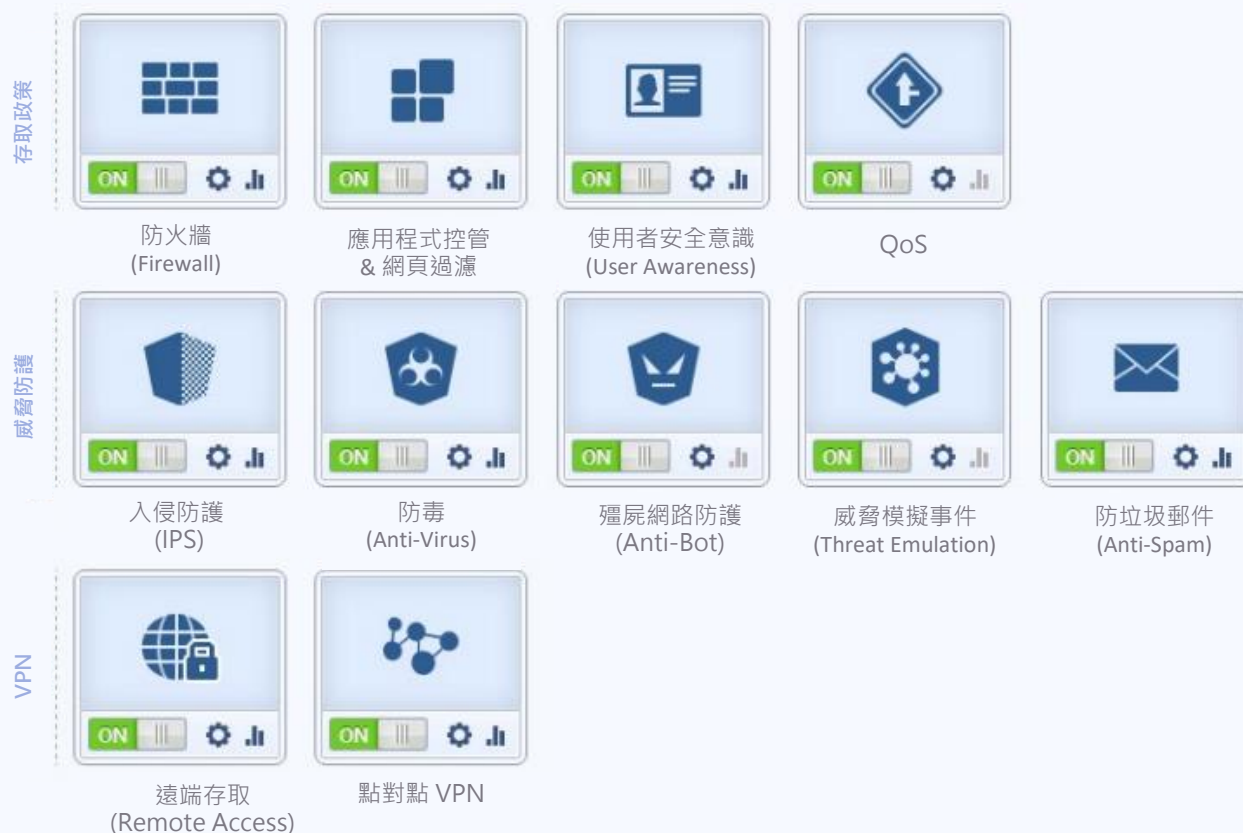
存取政策

ON

防火牆
(Firewall)

ON

應用程式控管
& 網頁過濾

ON

使用者安全意識
(User Awareness)

ON

QoS

威脅防護

ON

入侵防護
(IPS)

ON

防毒
(Anti-Virus)

ON

殭屍網路防護
(Anti-Bot)

ON

威脅模擬事件
(Threat Emulation)

ON

防垃圾郵件
(Anti-Spam)

VPN

ON

遠端存取
(Remote Access)

ON

點對點 VPN